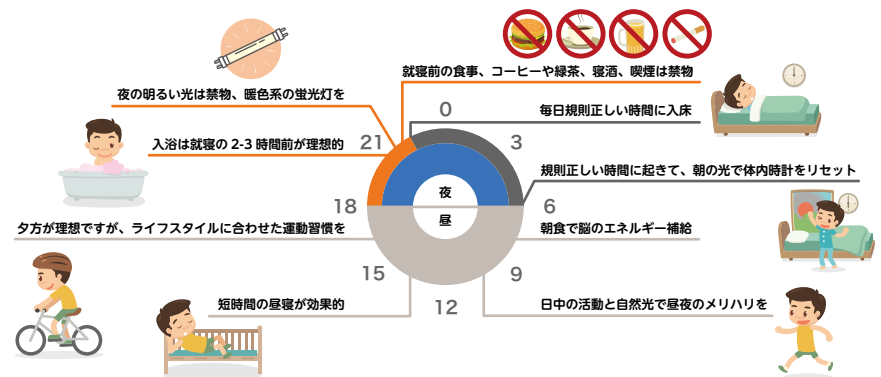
就寝前の食事、コーヒーや緑茶、寝酒、喫煙は禁物

夜の明るい光は禁物、暖色系の蛍光灯を

0

毎日規則正しい時間に入床

入浴は就寝の 2-3 時間前が理想的

21

3

規則正しい時間に起きて、朝の光で体内時計をリセット

夜

18

6

昼

夕方が理想ですが、ライフスタイルに合わせた運動習慣を

朝食で脳のエネルギー補給

15

9

短時間の昼寝が効果的

12

日中の活動と自然光で昼夜のメリハリを